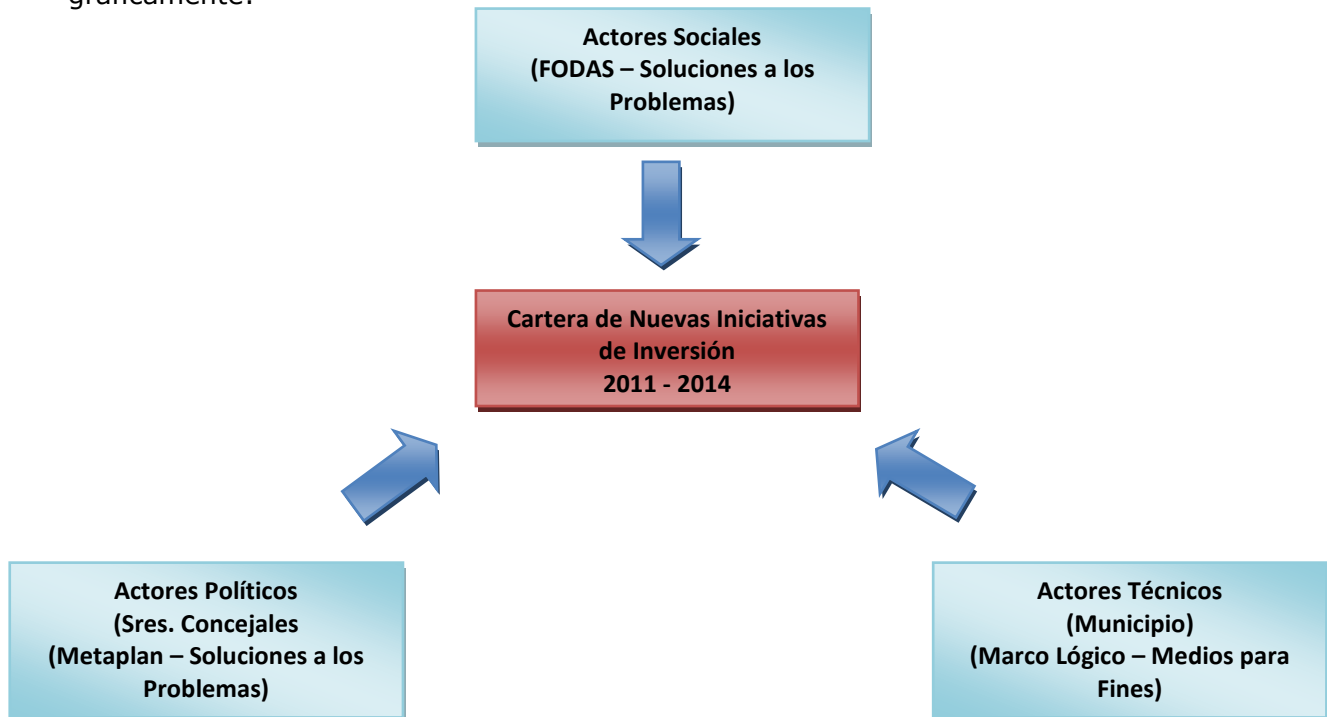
gráficamente:

Actores Sociales
(FODAS – Soluciones a los Problemas)

Cartera de Nuevas Iniciativas de Inversión
2011 - 2014

Actores Políticos
(Sres. Concejales
(Metaplan – Soluciones a los Problemas)

Actores Técnicos
(Municipio)
(Marco Lógico – Medios para Fines)